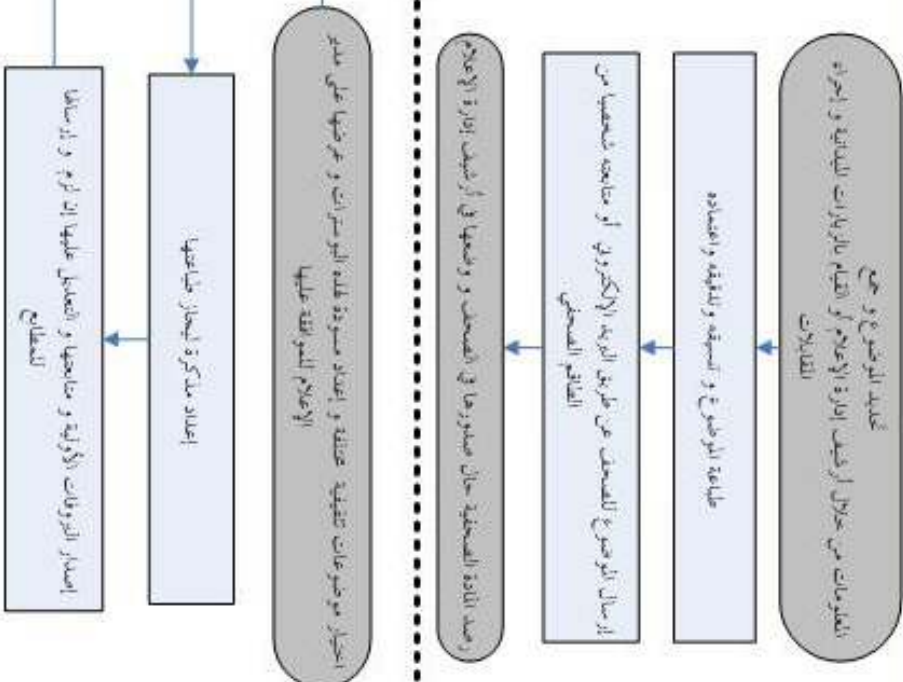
تحديد الموضوع و جمع المعلومات من خلال أرشيف إدارة الإعلام أو القيام بالزيارات الميدانية و إجراء المقابلات

طباعة الموضوع و تنسيقه و تدقيقه و اعتماده

إرسال الموضوع للصحف عن طريق البريد الإلكتروني أو متابعة شخصيا من القائم الصحفي

رصد المادة الصحفية حال صدورها في الصحف و وضعها في أرشيف إدارة الإعلام

إعداد موضوعات تثقيفية هادفة و إعداد مسودة تلك الموضوعات و عرضها على مدير الإعلام للموافقة عليها

إعداد مذكرة لمجلس طباعتها

إصدار المطبوعات الأولية و مراجعتها و التعديل عليها إذا لزم و إرسالها للمطابع